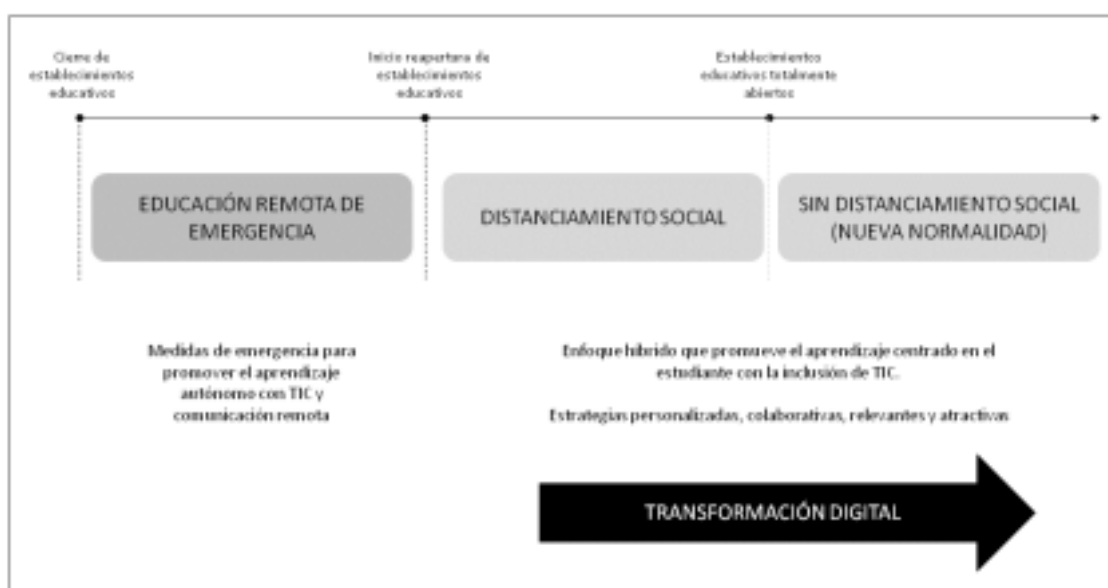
Cierre de establecimientos educativos

Inicio reapertura de establecimientos educativos

Establecimientos educativos totalmente abiertos

EDUCACIÓN REMOTA DE EMERGENCIA

DISTANCIAMIENTO SOCIAL

SIN DISTANCIAMIENTO SOCIAL (NUEVA NORMALIDAD)

Medidas de emergencia para promover el aprendizaje autónomo con TIC y comunicación remota

Enfoque hibrido que promueve el aprendizaje centrado en el estudiante con la inclusión de TIC.

Estrategias personalizadas, colaborativas, relevantes y atractivas

TRANSFORMACIÓN DIGITAL